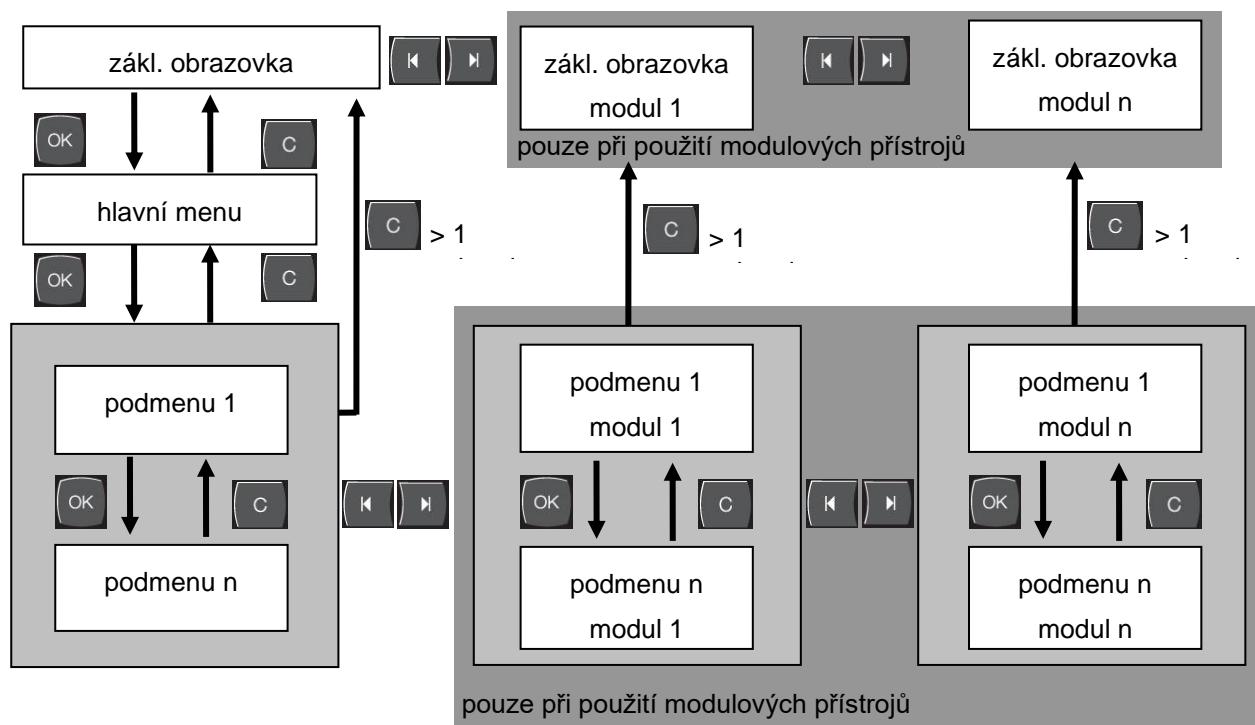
zákl. obrazovka

zákl. obrazovka modul 1

zákl. obrazovka modul n

pouze při použití modulových přístrojů

OK

C

hlavní menu

C > 1

C > 1

C > 1

OK

C

podmenu 1

OK

C

podmenu n

podmenu 1 modul 1

OK

C

podmenu n modul 1

podmenu 1 modul n

OK

C

podmenu n modul n

pouze při použití modulových přístrojů